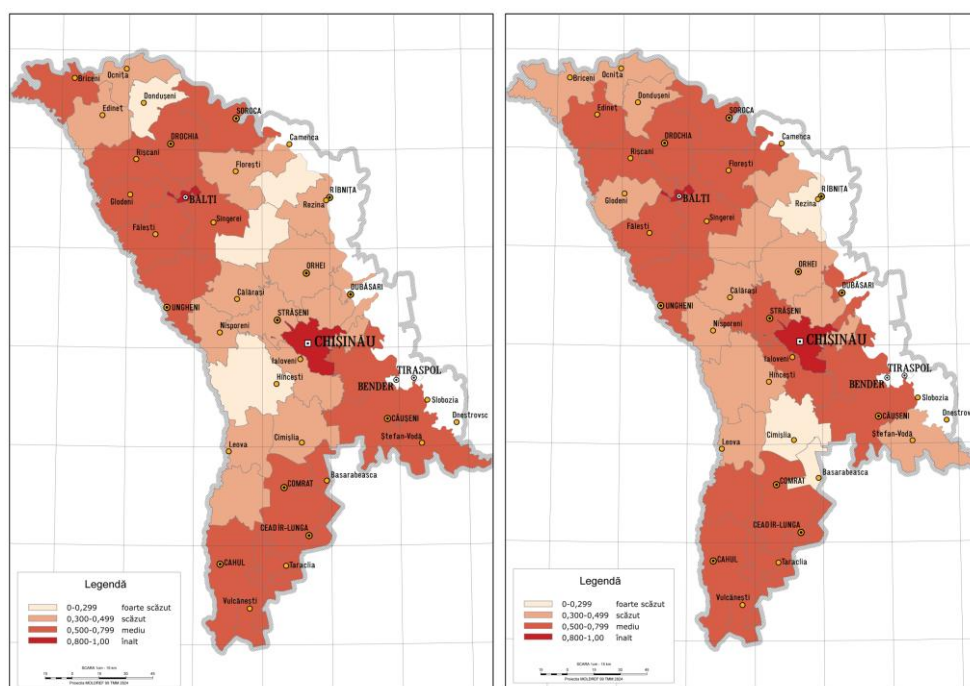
Briceni
Ocnița
Dondușeni
Edineț
SOROCA
DROCHIA
Camenca
Rîșcani
Florești
Glodeni
BĂLȚI
RÎBNIȚA
Rezina
Sîngerei
Fălești
ORHEI
DUBĂSARI
UNGHENI
Călărași
STRĂȘENI
Nisporeni
CHIȘINĂU
Ialoveni
TIRASPOL
Hîncești
BENDER
Slobozia
CĂUȘENI
Dnestrovsc
Leova
Cimișlia
Ștefan-Vodă
Basarabeasca
COMRAT
CEADÎR-LUNGA
CAHUL
Taraclia
Vulcănești

Legendă
0-0,299 foarte scăzut
0,300-0,499 scăzut
0,500-0,799 mediu
0,800-1,00 înalt

SCARA 1cm - 10 km
Proiecția MOLDREF 99 TMM 2024

Briceni
Ocnița
Dondușeni
Edineț
SOROCA
DROCHIA
Camenca
Rîșcani
Florești
Glodeni
BĂLȚI
RÎBNIȚA
Rezina
Sîngerei
Fălești
ORHEI
DUBĂSARI
UNGHENI
Călărași
STRĂȘENI
Nisporeni
CHIȘINĂU
Ialoveni
TIRASPOL
Hîncești
BENDER
Slobozia
CĂUȘENI
Dnestrov
Leova
Cimișlia
Ștefan-Vodă
Basarabeasca
COMRAT
CEADÎR-LUNGA
CAHUL
Taraclia
Vulcănești

Legendă
0-0,299 foarte scăzut
0,300-0,499 scăzut
0,500-0,799 mediu
0,800-1,00 înalt

SCARA 1cm - 10 km
Proiecția MOLDREF 99 TMM 2024